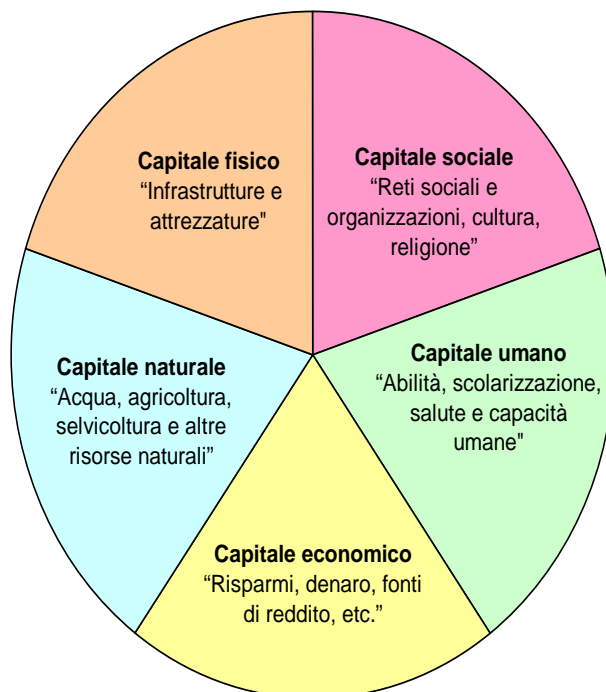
Capitale fisico
“Infrastrutture e attrezzature"

Capitale sociale
“Reti sociali e organizzazioni, cultura, religione”

Capitale naturale
“Acqua, agricoltura, selvicoltura e altre risorse naturali”

Capitale umano
“Abilità, scolarizzazione, salute e capacità umane"

Capitale economico
“Risparmi, denaro, fonti di reddito, etc.”